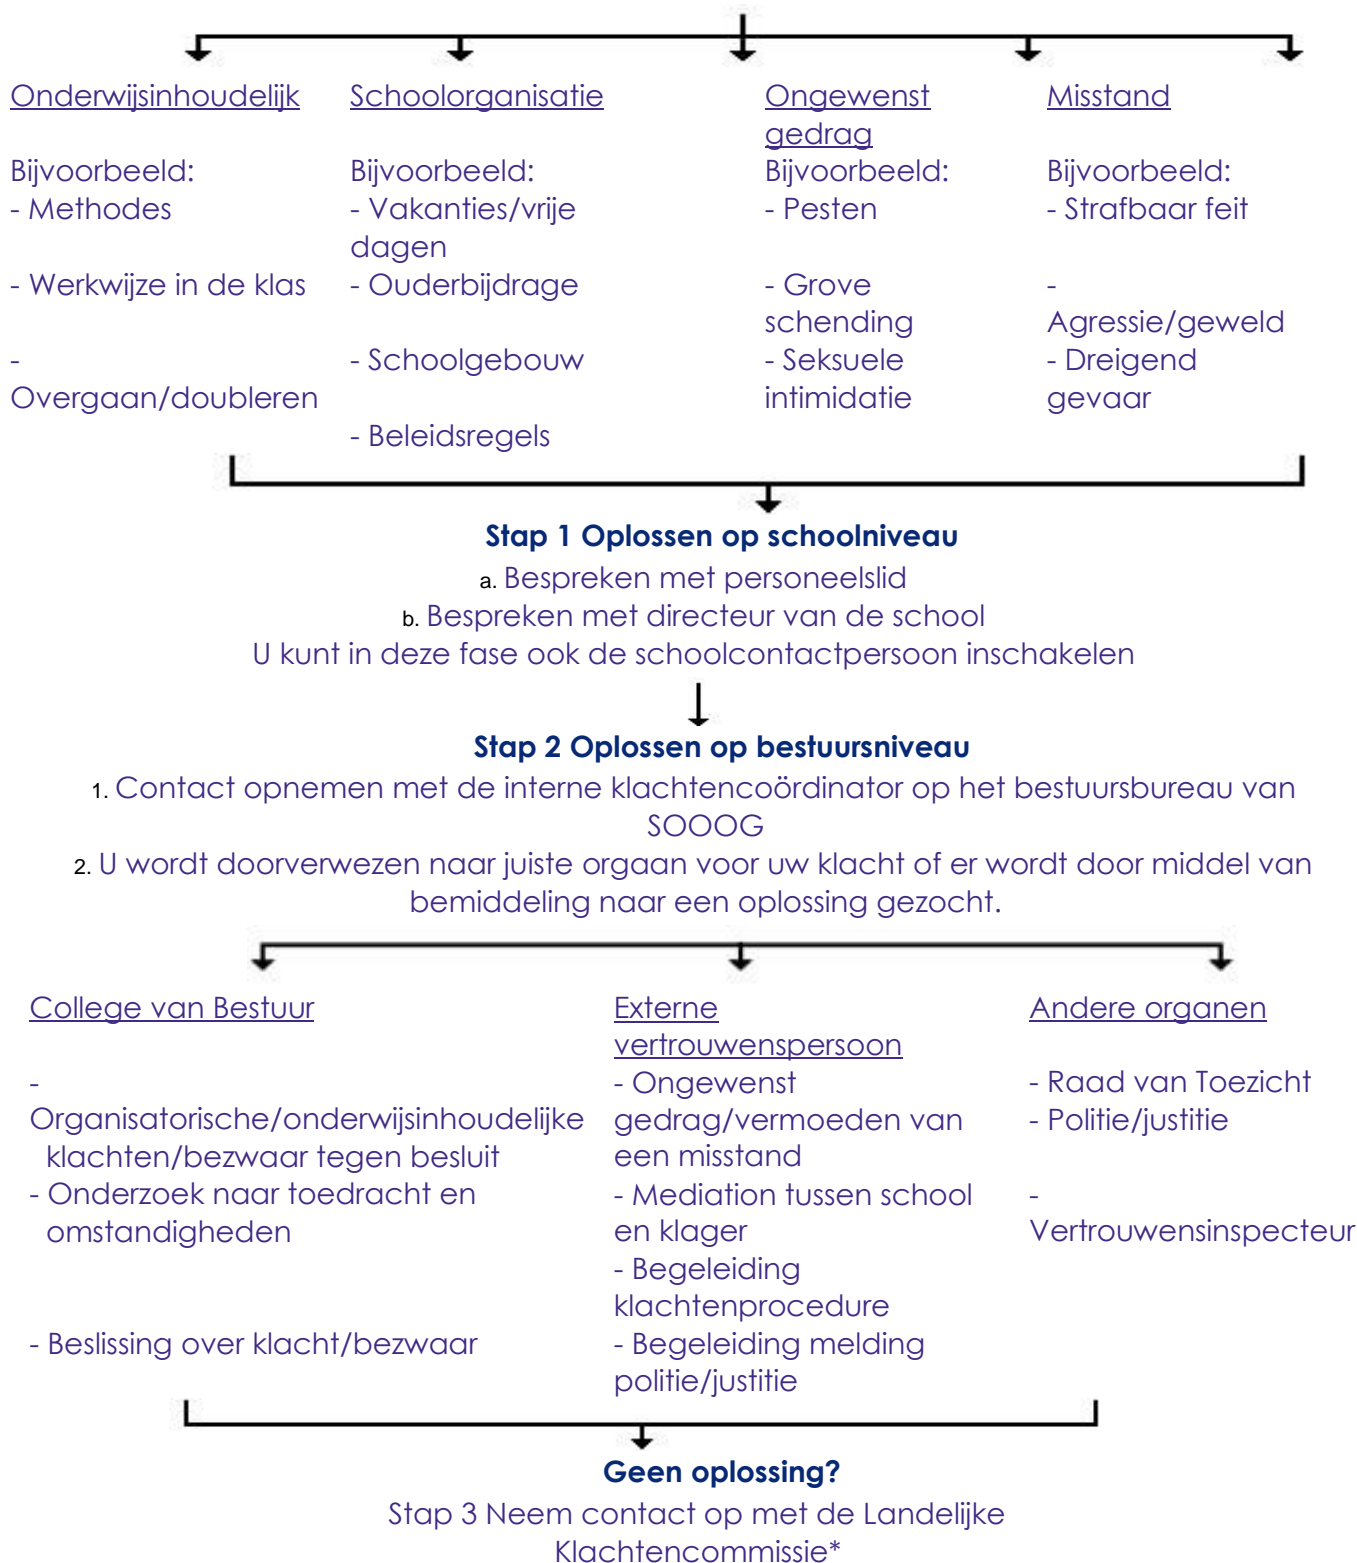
Onderwijsinhoudelijk

Bijvoorbeeld:
- Methodes
- Werkwijze in de klas
- Overgaan/doubleren

Schoolorganisatie

Bijvoorbeeld:
- Vakanties/vrije dagen
- Ouderbijdrage
- Schoolgebouw
- Beleidsregels

Ongewenst gedrag

Bijvoorbeeld:
- Pesten
- Grove schending
- Seksuele intimidatie

Misstand

Bijvoorbeeld:
- Strafbaar feit
- Agressie/geweld
- Dreigend gevaar

**Stap 1 Oplossen op schoolniveau**

a. Bespreken met personeelslid
b. Bespreken met directeur van de school
U kunt in deze fase ook de schoolcontactpersoon inschakelen

**Stap 2 Oplossen op bestuursniveau**

1. Contact opnemen met de interne klachtencoördinator op het bestuursbureau van SOOOG
2. U wordt doorverwezen naar juiste orgaan voor uw klacht of er wordt door middel van bemiddeling naar een oplossing gezocht.

College van Bestuur

- Organisatorische/onderwijsinhoudelijke klachten/bezwaar tegen besluit
- Onderzoek naar toedracht en omstandigheden
- Beslissing over klacht/bezwaar

Externe vertrouwenspersoon

- Ongewenst gedrag/vermoeden van een misstand
- Mediation tussen school en klager
- Begeleiding klachtenprocedure
- Begeleiding melding politie/justitie

Andere organen

- Raad van Toezicht
- Politie/justitie
- Vertrouwensinspecteur

**Geen oplossing?**

Stap 3 Neem contact op met de Landelijke Klachtencommissie*